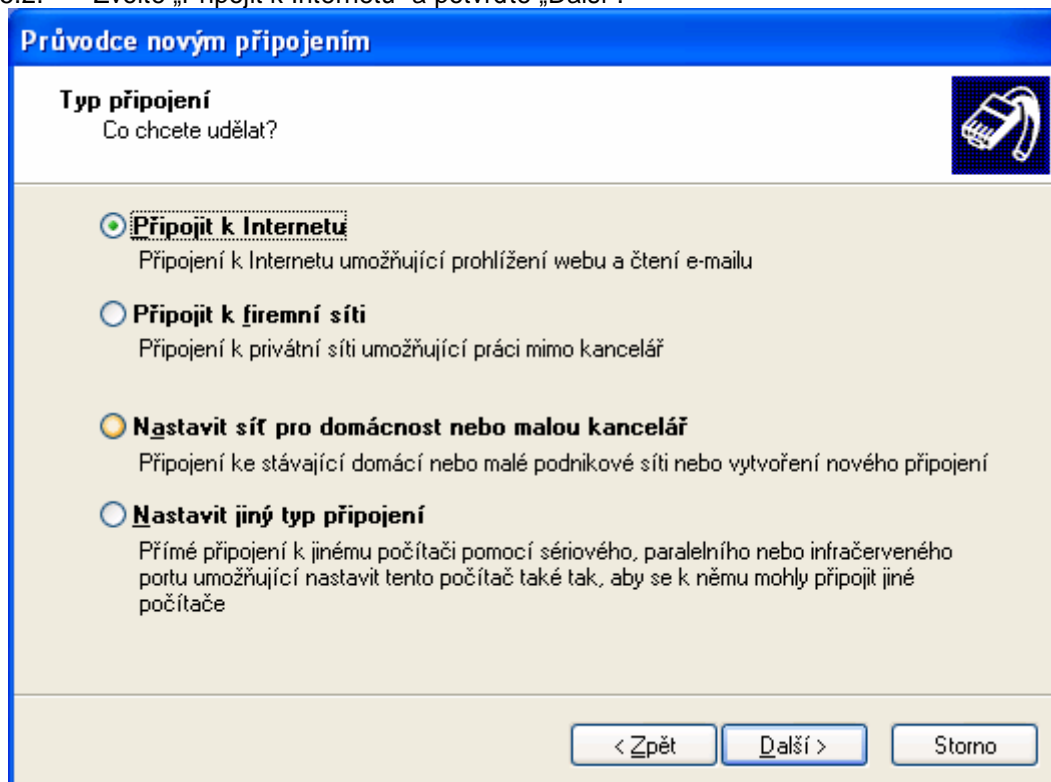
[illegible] Zvolte „Připojit k Internetu“ a potvrďte „Další“.

Průvodce novým připojením

Typ připojení
Co chcete udělat?

Připojit k Internetu
Připojení k Internetu umožňující prohlížení webu a čtení e-mailu

Připojit k firemní síti
Připojení k privátní síti umožňující práci mimo kancelář

Nastavit síť pro domácnost nebo malou kancelář
Připojení ke stávající domácí nebo malé podnikové síti nebo vytvoření nového připojení

Nastavit jiný typ připojení
Přímé připojení k jinému počítači pomocí sériového, paralelního nebo infračerveného portu umožňující nastavit tento počítač také tak, aby se k němu mohly připojit jiné počítače

< Zpět
Další >
Storno